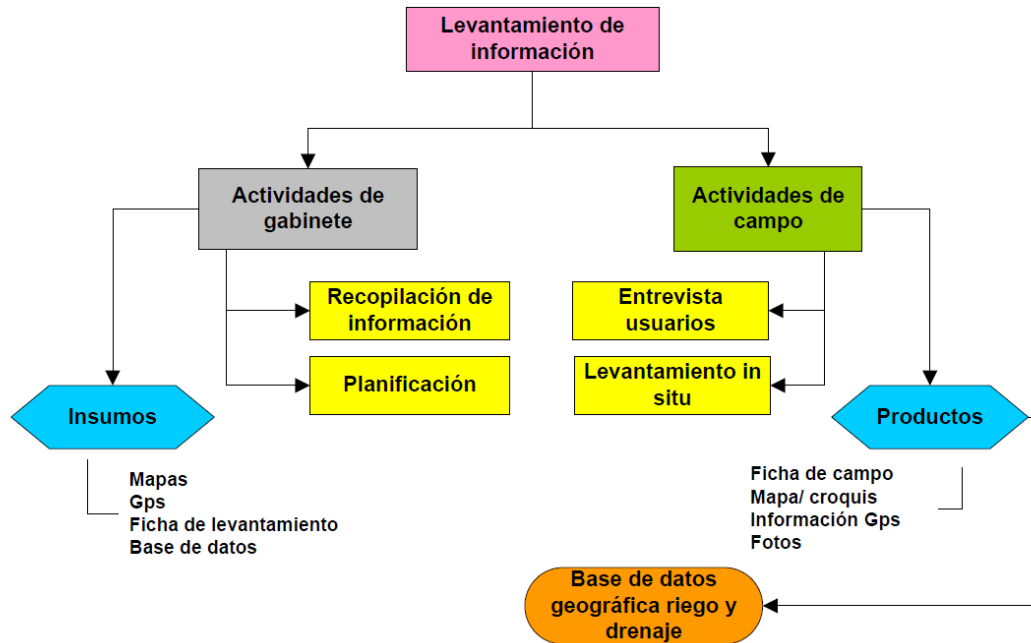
Levantamiento de información

Actividades de gabinete

Actividades de campo

Recopilación de información

Planificación

Entrevista usuarios

Levantamiento in situ

Insumos

Mapas
Gps
Ficha de levantamiento
Base de datos

Productos

Ficha de campo
Mapa/ croquis
Información Gps
Fotos

Base de datos geográfica riego y drenaje